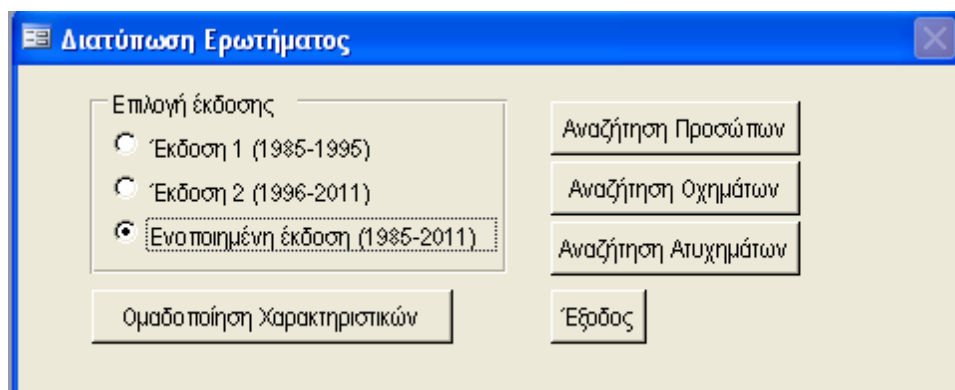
Διατύπωση Ερωτήματος

Επιλογή έκδοσης

Έκδοση 1 (1985-1995)

Έκδοση 2 (1996-2011)

Ενοποιημένη έκδοση (1985-2011)

Αναζήτηση Προσώπων

Αναζήτηση Οχημάτων

Αναζήτηση Ατυχημάτων

Ομαδοποίηση Χαρακτηριστικών

Έξοδος